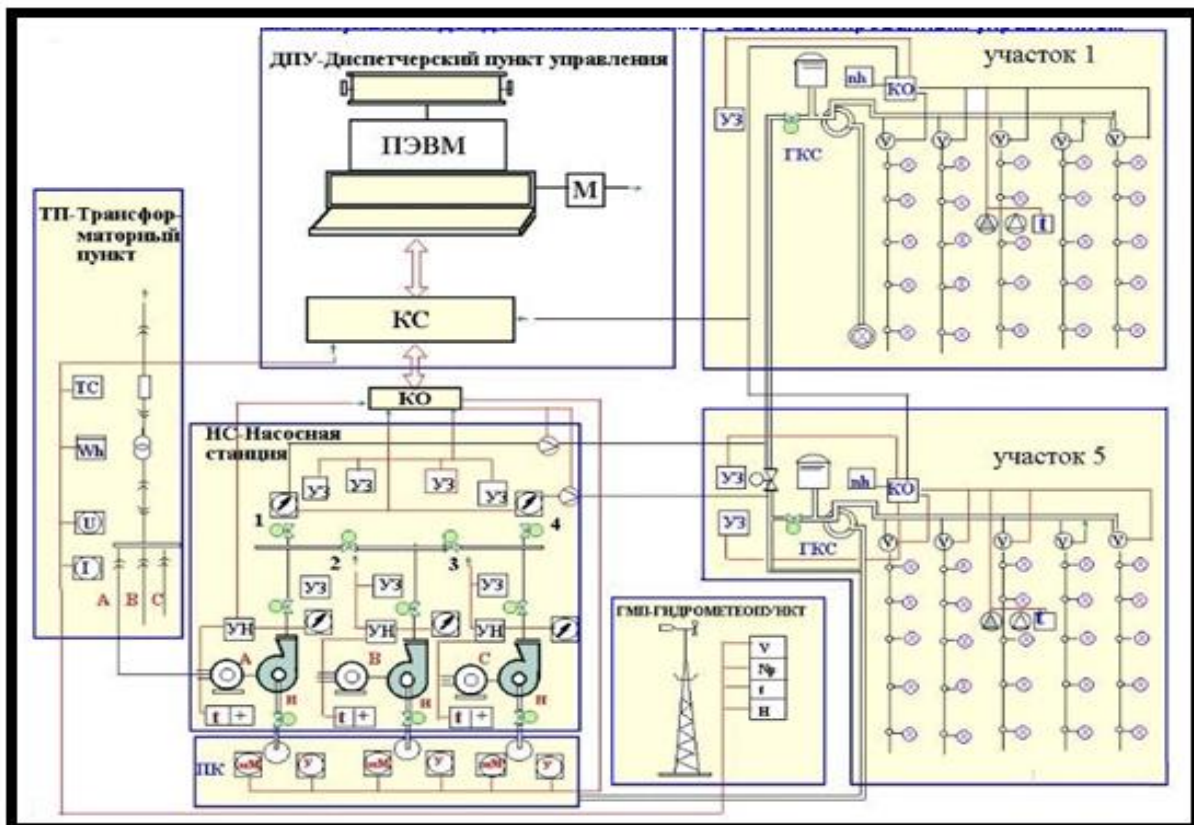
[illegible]

ДПУ-Диспетчерский пункт управления

ПЭВМ

М

КС

КО

ТП-Трансформаторный пункт

ТС

Wh

U

I

A B C

НС-Насосная станция

УЗ УЗ УЗ УЗ

1 2 3 4

УЗ УЗ УЗ

УН УН УН

A B C

н н н

t + t + t +

ПК

участок 1

nh

КО

УЗ

ГКС

V V V V V

t

участок 5

УЗ

nh

КО

УЗ

ГКС

V V V V V

t

ГМП-ГИДРОМЕТЕОПУНКТ

V

Nф

t

H